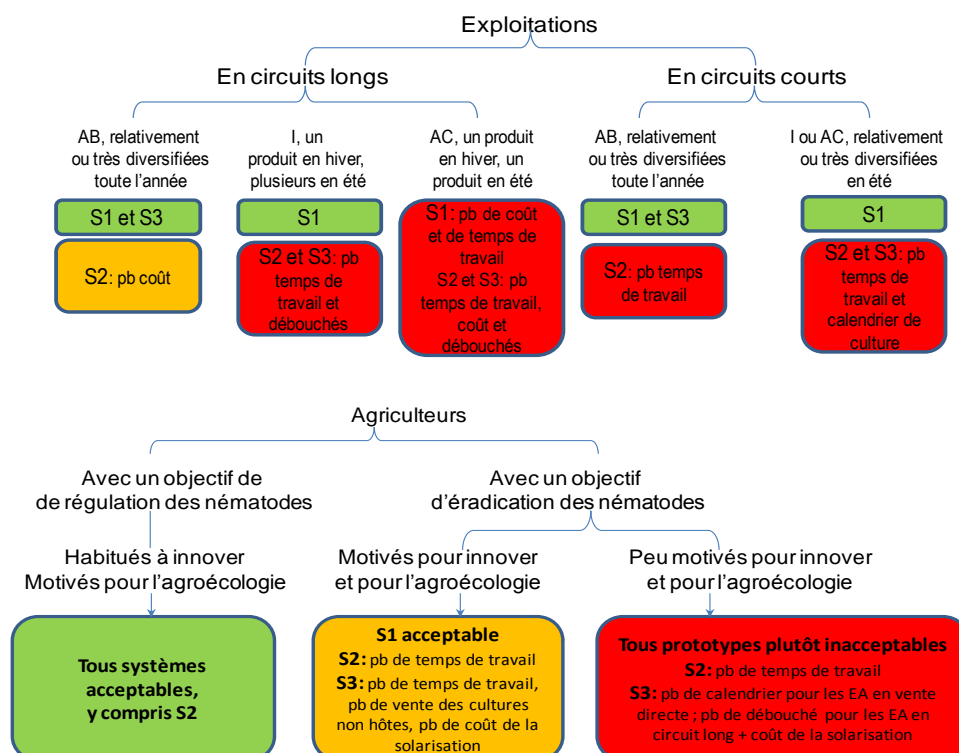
Exploitations

En circuits longs

En circuits courts

AB, relativement ou très diversifiées toute l'année

S1 et S3

S2: pb coût

I, un produit en hiver, plusieurs en été

S1

S2 et S3: pb temps de travail et débouchés

AC, un produit en hiver, un produit en été

S1: pb de coût et de temps de travail
S2 et S3: pb temps de travail, coût et débouchés

AB, relativement ou très diversifiées toute l'année

S1 et S3

S2: pb temps de travail

I ou AC, relativement ou très diversifiées en été

S1

S2 et S3: pb temps de travail et calendrier de culture

Agriculteurs

Avec un objectif de de régulation des nématodes

Avec un objectif d'éradication des nématodes

Habitués à innover
Motivés pour l'agroécologie

Motivés pour innover et pour l'agroécologie

Peu motivés pour innover et pour l'agroécologie

Tous systèmes acceptables, y compris S2

S1 acceptable
S2: pb de temps de travail
S3: pb de temps de travail, pb de vente des cultures non hôtes, pb de coût de la solarisation

Tous prototypes plutôt inacceptables
S2: pb de temps de travail
S3: pb de calendrier pour les EA en vente directe ; pb de débouché pour les EA en circuit long + coût de la solarisation